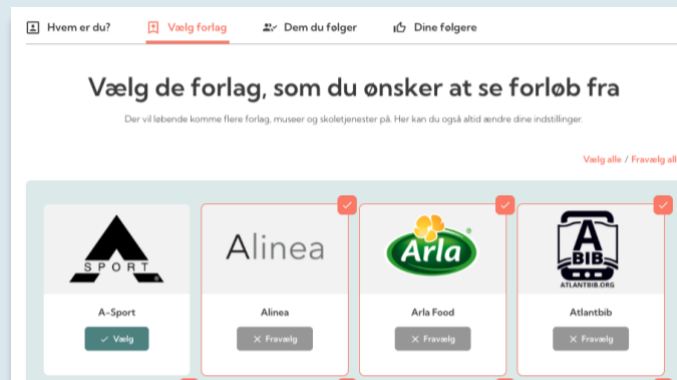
Hvem er du? Vælg forlag Dem du følger Dine følgere

Vælg de forlag, som du ønsker at se forløb fra

Der vil løbende komme flere forlag, museer og skoletjenester på. Her kan du også altid ændre dine indstillinger.

Vælg alle / Fravælg all

SPORT

A-Sport

✓ Vælg

Alinea

Alinea

✕ Fravælg

Arla

Arla Food

✕ Fravælg

A BIB ATLANTBIB.ORG

Atlantbib

✕ Fravælg